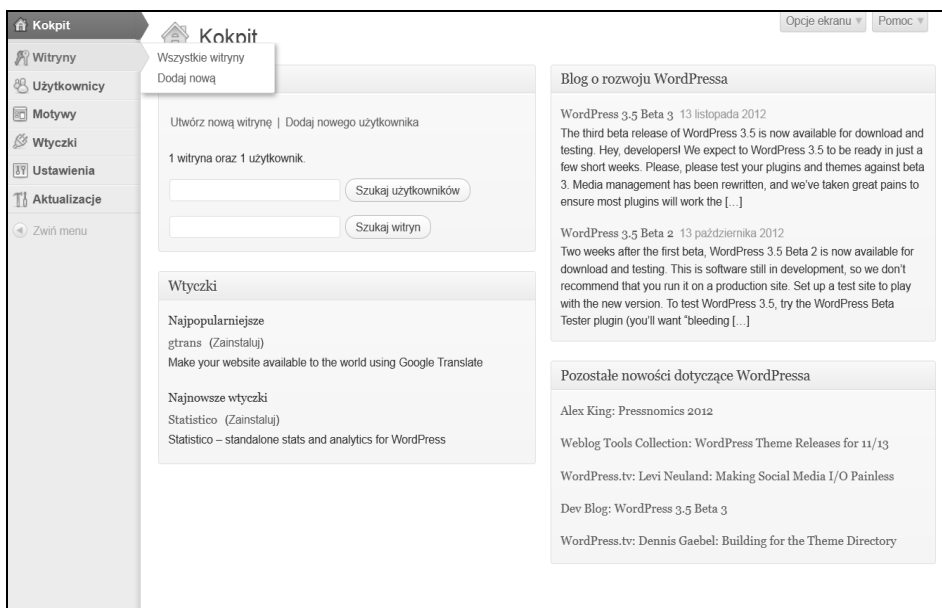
Kokpit
Witryny
Użytkownicy
Motywy
Wtyczki
Ustawienia
Aktualizacje
Zwiń menu

Kokpit

Wszystkie witryny
Dodaj nową

Opcje ekranu ▾ Pomoc ▾

Utwórz nową witrynę | Dodaj nowego użytkownika

1 witryna oraz 1 użytkownik.

Szukaj użytkowników

Szukaj witryn

Wtyczki

Najpopularniejsze
gtrans (Zainstaluj)
Make your website available to the world using Google Translate

Najnowsze wtyczki
Statistico (Zainstaluj)
Statistico – standalone stats and analytics for WordPress

Blog o rozwoju WordPressa

WordPress 3.5 Beta 3 13 listopada 2012
The third beta release of WordPress 3.5 is now available for download and testing. Hey, developers! We expect to WordPress 3.5 to be ready in just a few short weeks. Please, please test your plugins and themes against beta 3. Media management has been rewritten, and we've taken great pains to ensure most plugins will work the […]

WordPress 3.5 Beta 2 13 października 2012
Two weeks after the first beta, WordPress 3.5 Beta 2 is now available for download and testing. This is software still in development, so we don't recommend that you run it on a production site. Set up a test site to play with the new version. To test WordPress 3.5, try the WordPress Beta Tester plugin (you'll want "bleeding […]

Pozostałe nowości dotyczące WordPressa

Alex King: Pressnomics 2012

Weblog Tools Collection: WordPress Theme Releases for 11/13

WordPress.tv: Levi Neuland: Making Social Media I/O Painless

Dev Blog: WordPress 3.5 Beta 3

WordPress.tv: Dennis Gaebel: Building for the Theme Directory